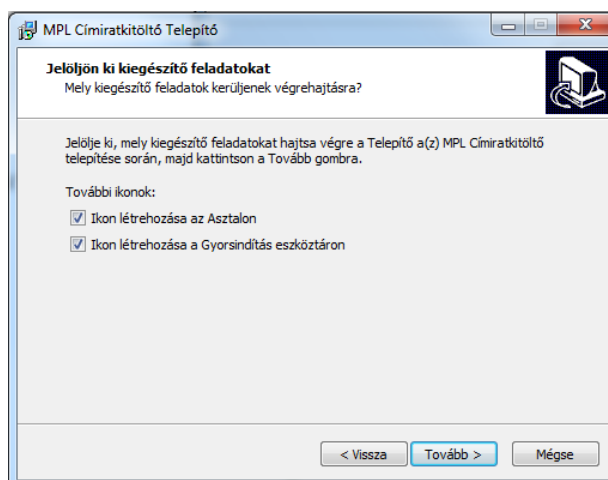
MPL Címiratkitöltő Telepítő

Jelöljön ki kiegészítő feladatokat
Mely kiegészítő feladatok kerüljenek végrehajtásra?

Jelölje ki, mely kiegészítő feladatokat hajtsa végre a Telepítő a(z) MPL Címiratkitöltő telepítése során, majd kattintson a Tovább gombra.

További ikonok:

Ikon létrehozása az Asztalon

Ikon létrehozása a Gyorsindítás eszköztáron

< Vissza
Tovább >
Mégse